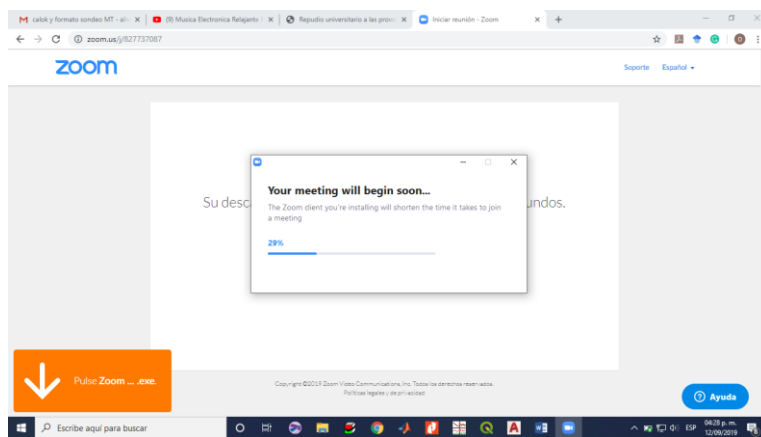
calok y formato sondeo MT - ali ×
(8) Musica Electronica Relajante ×
Repudio universitario a las prov ×
Iniciar reunión - Zoom ×
+

zoom.us/j/827737087

zoom

Soporte Español

Su desc undos.

Your meeting will begin soon...

The Zoom client you're installing will shorten the time it takes to join a meeting

29%

Pulse Zoom ... .exe.

Copyright ©2019 Zoom Video Communications, Inc. Todos los derechos reservados.
Políticas legales y de privacidad

Ayuda

Escribe aquí para buscar

ESP 04:28 p. m. 12/09/2019